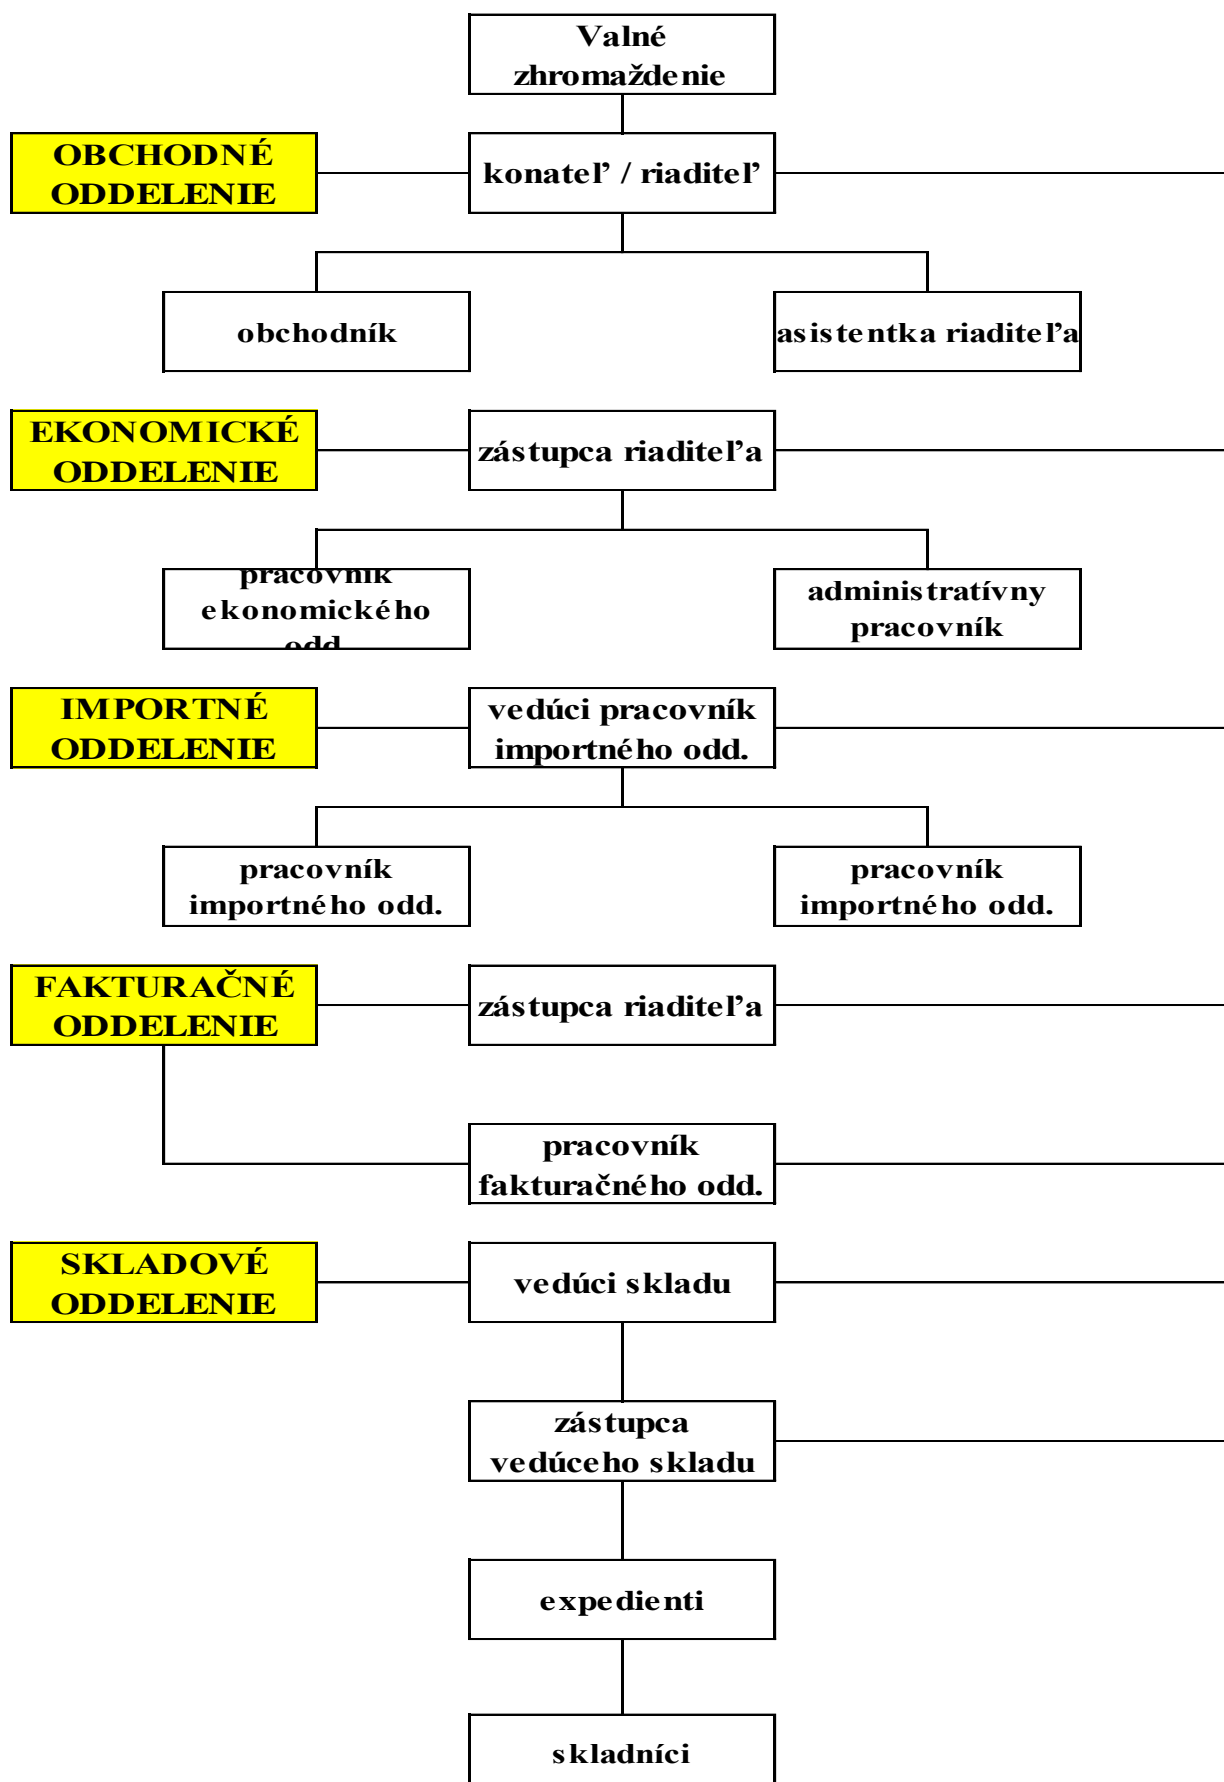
Valné zhromaždenie

OBCHODNÉ ODDELENIE

konateľ / riaditeľ

obchodník

asistentka riaditeľa

EKONOMICKÉ ODDELENIE

zástupca riaditeľa

pracovník ekonomického odd.

administratívny pracovník

IMPORTNÉ ODDELENIE

vedúci pracovník importného odd.

pracovník importného odd.

pracovník importného odd.

FAKTURAČNÉ ODDELENIE

zástupca riaditeľa

pracovník fakturačného odd.

SKLADOVÉ ODDELENIE

vedúci skladu

zástupca vedúceho skladu

expedienti

skladníci